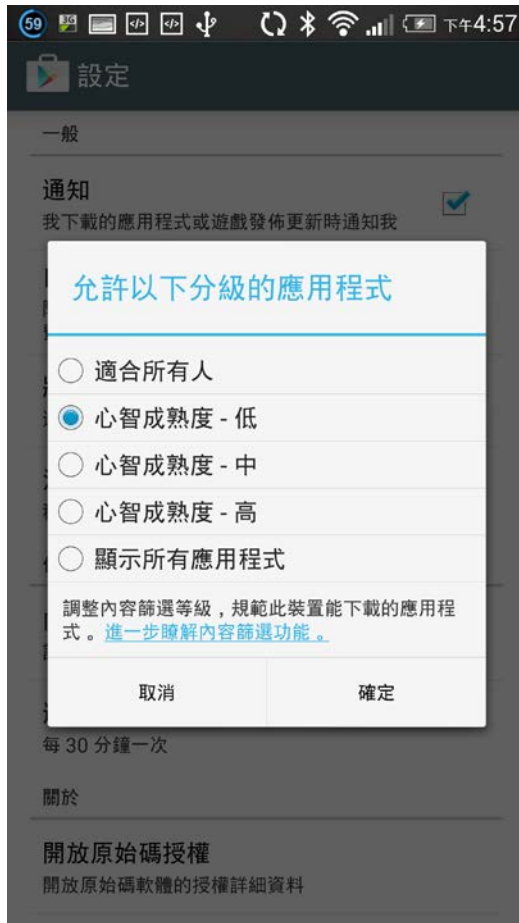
59 3G 下午4:57

設定

一般

通知
我下載的應用程式或遊戲發佈更新時通知我

允許以下分級的應用程式

適合所有人
心智成熟度 - 低
心智成熟度 - 中
心智成熟度 - 高
顯示所有應用程式

調整內容篩選等級，規範此裝置能下載的應用程式。進一步瞭解內容篩選功能 。

取消
確定

每 30 分鐘一次

關於

開放原始碼授權
開放原始碼軟體的授權詳細資料